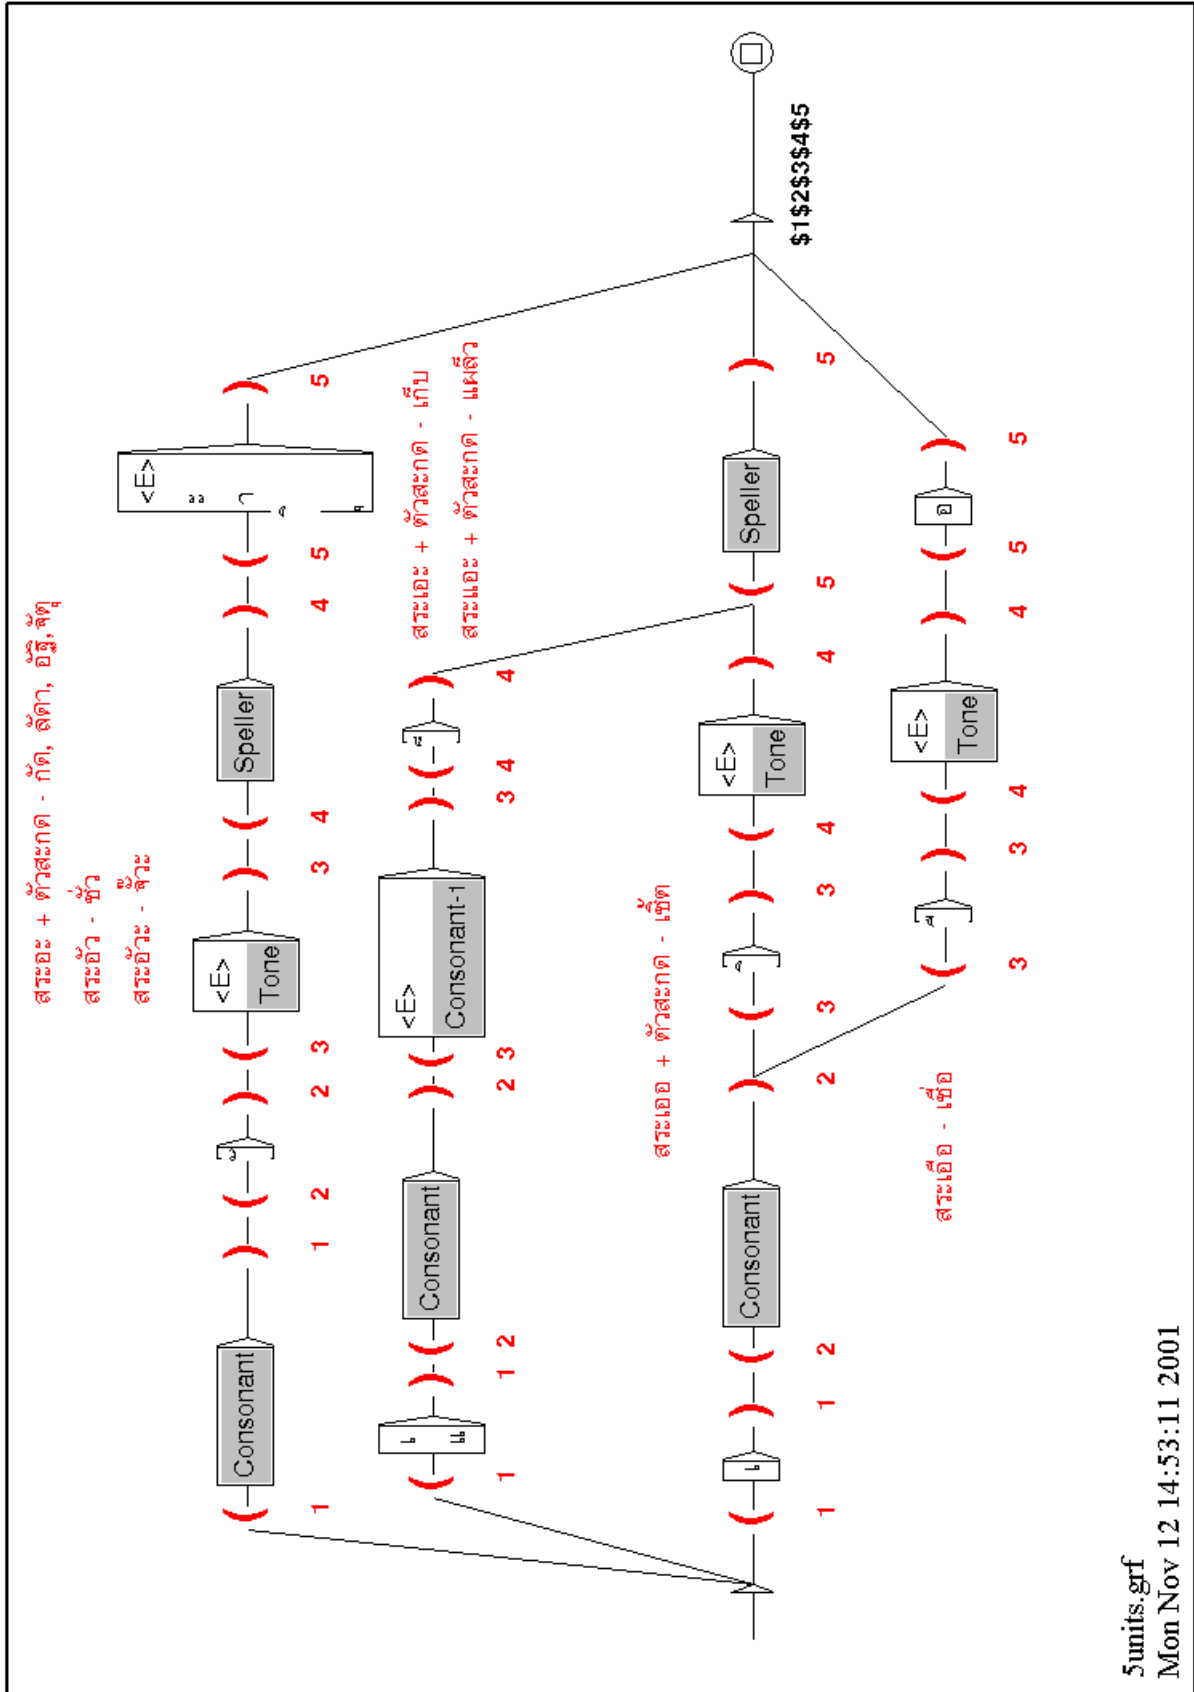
$1$2$3$4$5

สระอะ + ตัวสะกด - กัด, สัตว์, อัฐ, จัตุ
สระอัว - หัว
สระอัวะ - จั๊วะ

1 Consonant 1 2 ั 2 3 <E> Tone 3 4 Speller 4 5 <E> ะ า ั 5

สระเอะ + ตัวสะกด - เก็บ
สระแอะ + ตัวสะกด - แผ็ดว

1 เ แ 1 2 Consonant 2 3 <E> Consonant-1 3 4 ะ 4

สระเออ + ตัวสะกด - เกิ๊ด

1 เ 1 2 Consonant 2 3 ิ 3 4 <E> Tone 4 5 Speller 5

สระเอือ - เกื๋อ

3 ื 3 4 <E> Tone 4 5 อ 5

5units.grf
Mon Nov 12 14:53:11 2001